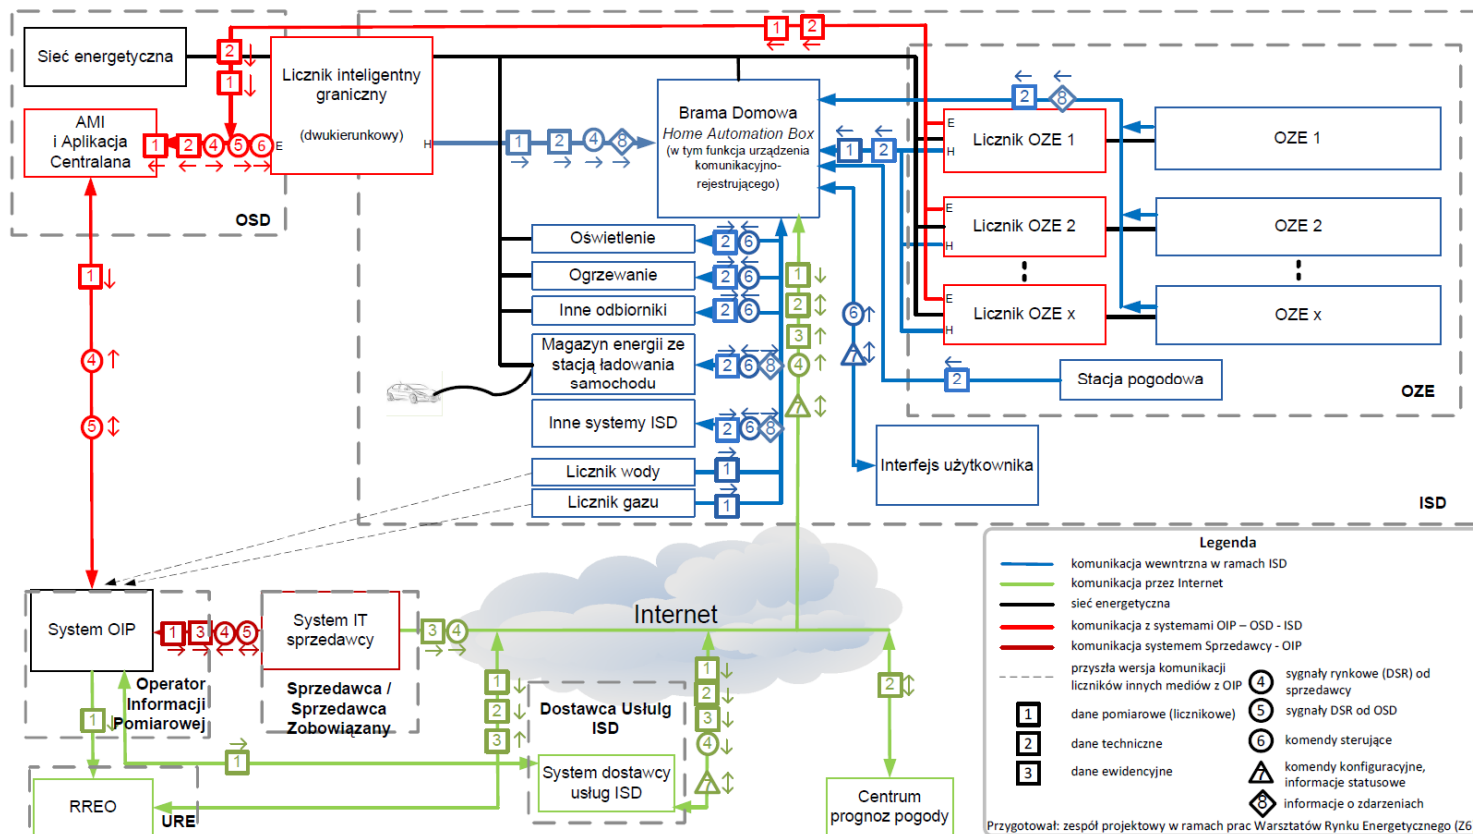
Sieć energetyczna

2
1

Licznik inteligentny graniczny

(dwukierunkowy)

E
H

AMI i Aplikacja Centralana

1 2 4 5 6

OSD

1 2

Brama Domowa
Home Automation Box
(w tym funkcja urządzenia komunikacyjno-rejestrującego)

1 2 4 8

1 2

2 8

E
H
Licznik OZE 1

OZE 1

E
H
Licznik OZE 2

OZE 2

E
H
Licznik OZE x

OZE x

Oświetlenie 2 6
Ogrzewanie 2 6
Inne odbiorniki 2 6
Magazyn energii ze stacją ładowania samochodu 2 6 8
Inne systemy ISD 2 6 8
Licznik wody 1
Licznik gazu 1

1
2
3
4

6

2
Stacja pogodowa

OZE

Interfejs użytkownika

ISD

1
4
5

System OIP

1 3 4 5

System IT sprzedawcy

3 4

Internet

Operator Informacji Pomiarowej

Sprzedawca / Sprzedawca Zobowiązany

1 2 3

Dostawca Usług ISD

System dostawcy usług ISD

1 2 3 4

2

1
1

RREO

URE

Centrum prognoz pogody

Legenda
komunikacja wewnętrzna w ramach ISD
komunikacja przez Internet
sieć energetyczna
komunikacja z systemami OIP – OSD - ISD
komunikacja systemem Sprzedawcy - OIP
przyszła wersja komunikacji liczników innych mediów z OIP
1 dane pomiarowe (licznikowe)
2 dane techniczne
3 dane ewidencyjne
4 sygnały rynkowe (DSR) od sprzedawcy
5 sygnały DSR od OSD
6 komendy sterujące
komendy konfiguracyjne, informacje statusowe
8 informacje o zdarzeniach

Przygotował: zespół projektowy w ramach prac Warsztatów Rynku Energetycznego (Z6